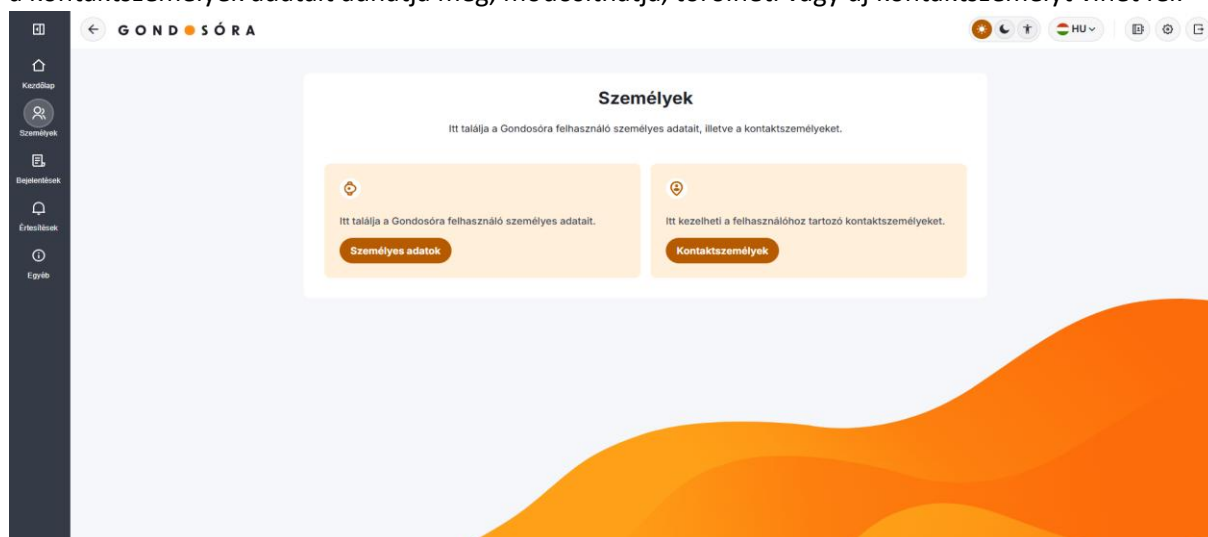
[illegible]

GONDOSÓRA

HU

Kezdőlap

Személyek

Bejelentések

Értesítések

Egyéb

Személyek

Itt találja a Gondosóra felhasználó személyes adatait, illetve a kontaktszemélyeket.

Itt találja a Gondosóra felhasználó személyes adatait.

Személyes adatok

Itt kezelheti a felhasználóhoz tartozó kontaktszemélyeket.

Kontaktszemélyek